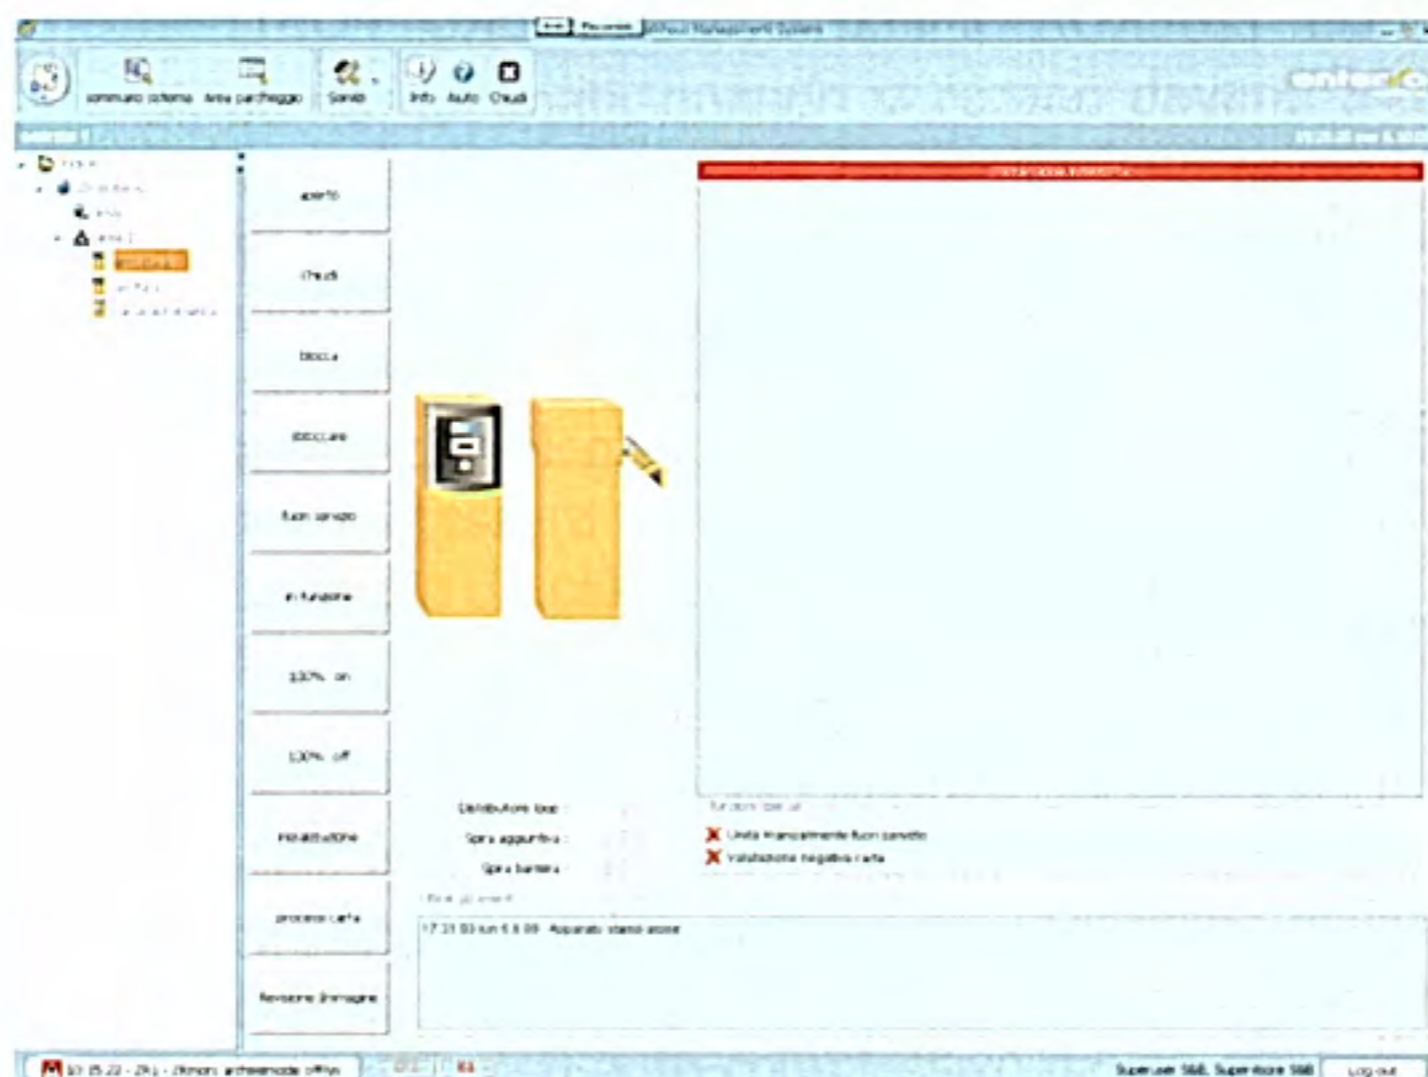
Sommario sistema Area parcheggio Servizi Info Aiuto Chiudi

aperto

chiudi

blocca

sbloccare

fuori servizio

in funzione

100% on

100% off

reinstallazione

processo carta

Revisione immagine

Distributore loop :
Spira aggiuntiva :
Spira barriera :

Unità manualmente fuori servizio
Validazione negativa carta

17:31:03 lun 6.8.09 Apparato stand alone

Superuser SKB, Supervisore SKB Log out